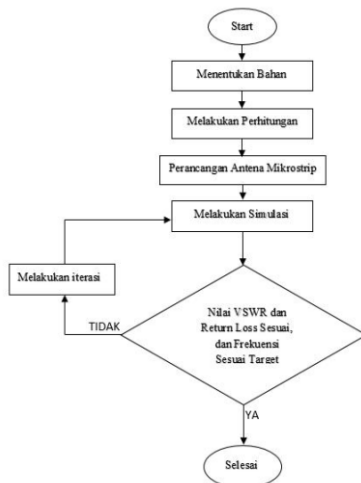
Start

Menentukan Bahan

Melakukan Perhitungan

Perancangan Antena Mikrostrip

Melakukan Simulasi

Melakukan iterasi

TIDAK

Nilai VSWR dan Return Loss Sesuai, dan Frekuensi Sesuai Target

YA

Selesai